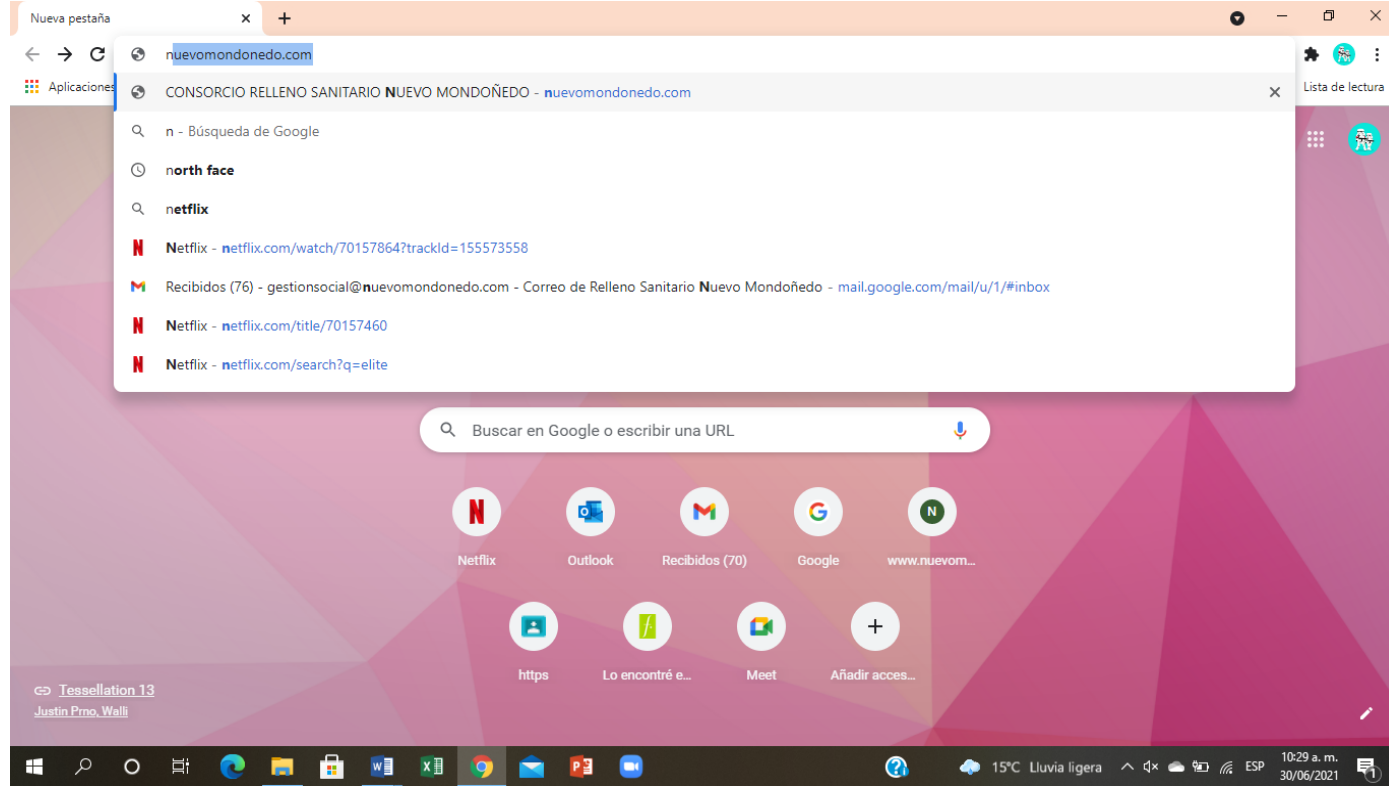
Nueva pestaña

nuevomondonedo.com

Aplicaciones

Lista de lectura

CONSORCIO RELLENO SANITARIO NUEVO MONDOÑEDO - nuevomondonedo.com

n - Búsqueda de Google

north face

netflix

Netflix - netflix.com/watch/70157864?trackId=155573558

Recibidos (76) - gestionsocial@nuevomondonedo.com - Correo de Relleno Sanitario Nuevo Mondoñedo - mail.google.com/mail/u/1/#inbox

Netflix - netflix.com/title/70157460

Netflix - netflix.com/search?q=elite

Buscar en Google o escribir una URL

Netflix

Outlook

Recibidos (70)

Google

www.nuevom...

https

Lo encontré e...

Meet

Añadir acces...

Tessellation 13

Justin Prno, Walli

15°C Lluvia ligera

ESP

10:29 a. m.
30/06/2021